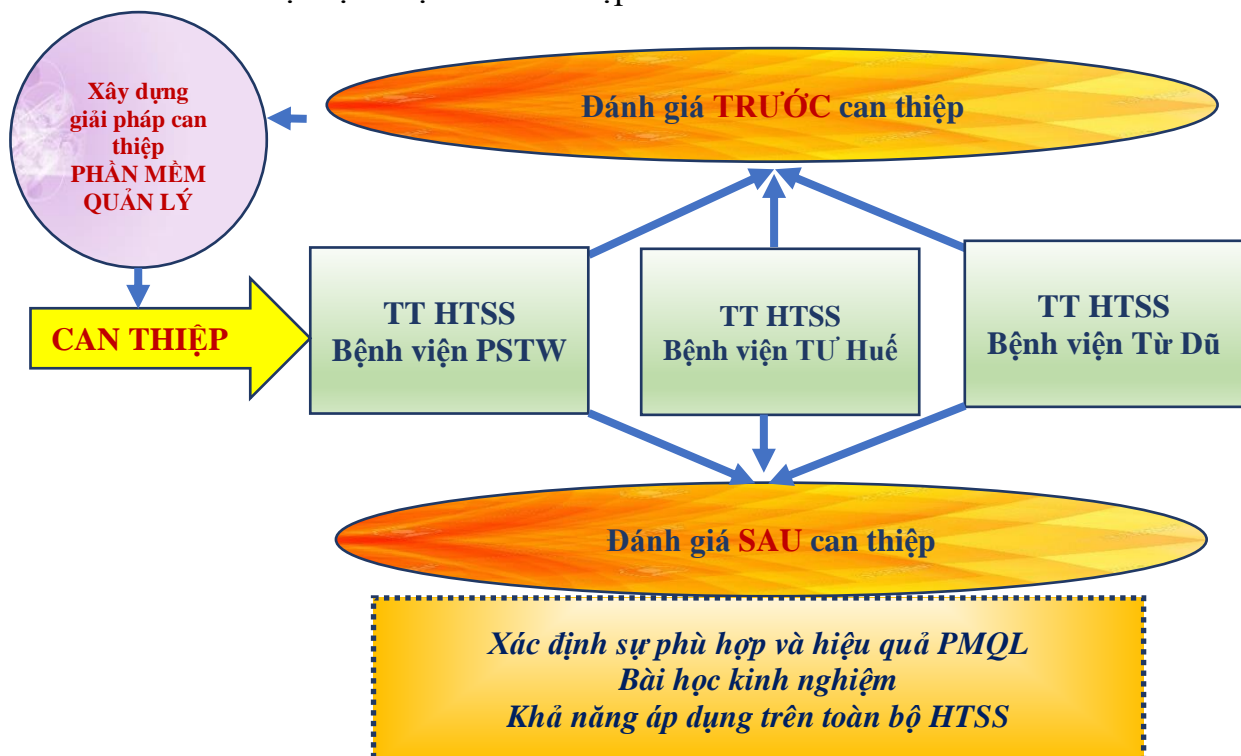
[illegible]

Xây dựng giải pháp can thiệp PHẦN MỀM QUẢN LÝ

Đánh giá TRƯỚC can thiệp

CAN THIỆP

TT HTSS Bệnh viện PSTW

TT HTSS Bệnh viện TƯ Huế

TT HTSS Bệnh viện Từ Dũ

Đánh giá SAU can thiệp

Xác định sự phù hợp và hiệu quả PMQL
Bài học kinh nghiệm
Khả năng áp dụng trên toàn bộ HTSS